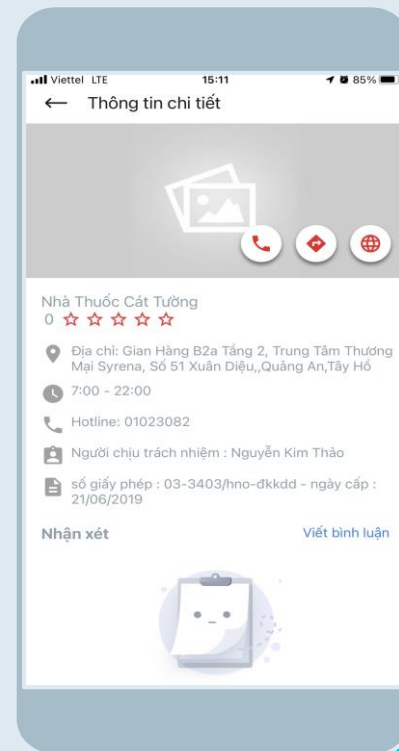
Viettel LTE 15:11 85%

← Thông tin chi tiết

Nhà Thuốc Cát Tường
0 ☆☆☆☆☆

Địa chỉ: Gian Hàng B2a Tầng 2, Trung Tâm Thương Mại Syrena, Số 51 Xuân Diệu,,Quảng An,Tây Hồ

7:00 - 22:00

Hotline: 01023082

Người chịu trách nhiệm : Nguyễn Kim Thảo

số giấy phép : 03-3403/hno-đkkdd - ngày cấp : 21/06/2019

Nhận xét

Viết bình luận